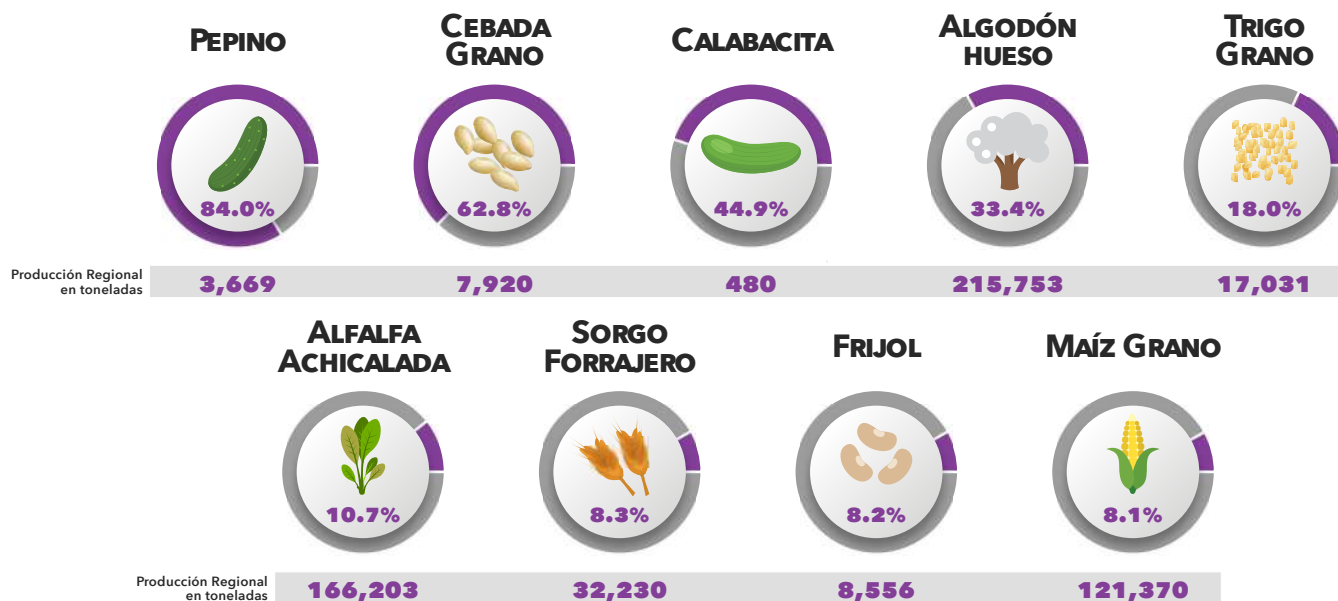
Pepino

84.0%

Cebada Grano

62.8%

Calabacita

44.9%

Algodón hueso

33.4%

Trigo Grano

18.0%

| Producción Regional en toneladas | 3,669 | 7,920 | 480 | 215,753 | 17,031 |
|---|---|---|---|---|---|

Alfalfa Achicalada

10.7%

Sorgo Forrajero

8.3%

Frijol

8.2%

Maíz Grano

8.1%

| Producción Regional en toneladas | 166,203 | 32,230 | 8,556 | 121,370 |
|---|---|---|---|---|